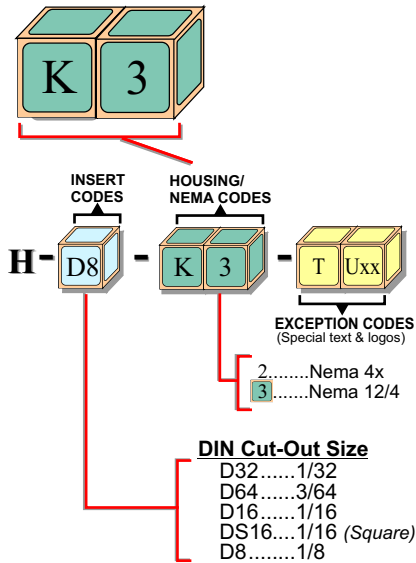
K 3

INSERT CODES

HOUSING/ NEMA CODES

H - D8 - K 3 - T Uxx

EXCEPTION CODES
(Special text & logos)

2........Nema 4x
3.......Nema 12/4

DIN Cut-Out Size
D32......1/32
D64......3/64
D16......1/16
DS16....1/16 (Square)
D8.........1/8